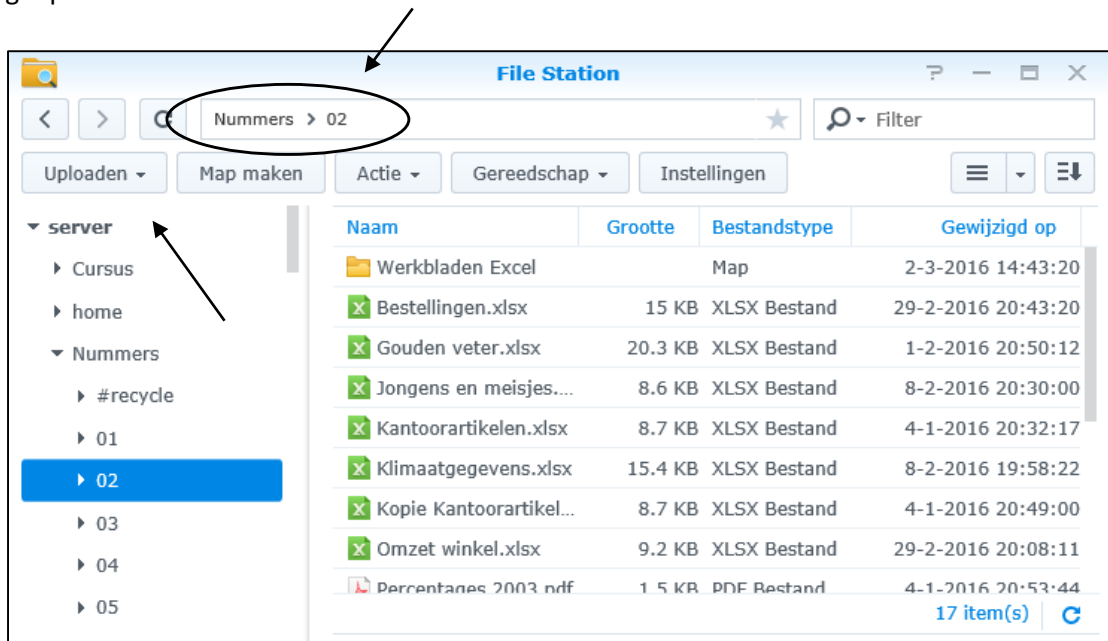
File Station

Nummers > 02

Filter

Uploaden | Map maken | Actie | Gereedschap | Instellingen

server
Cursus
home
Nummers
#recycle
01
02
03
04
05

| Naam | Grootte | Bestandstype | Gewijzigd op |
|---|---|---|---|
| Werkbladen Excel | | Map | 2-3-2016 14:43:20 |
| Bestellingen.xlsx | 15 KB | XLSX Bestand | 29-2-2016 20:43:20 |
| Gouden veter.xlsx | 20.3 KB | XLSX Bestand | 1-2-2016 20:50:12 |
| Jongens en meisjes.... | 8.6 KB | XLSX Bestand | 8-2-2016 20:30:00 |
| Kantoorartikelen.xlsx | 8.7 KB | XLSX Bestand | 4-1-2016 20:32:17 |
| Klimaatgegevens.xlsx | 15.4 KB | XLSX Bestand | 8-2-2016 19:58:22 |
| Kopie Kantoorartikel... | 8.7 KB | XLSX Bestand | 4-1-2016 20:49:00 |
| Omzet winkel.xlsx | 9.2 KB | XLSX Bestand | 29-2-2016 20:08:11 |
| Percentages 2003.pdf | 1.5 KB | PDF Bestand | 4-1-2016 20:53:44 |

17 item(s)